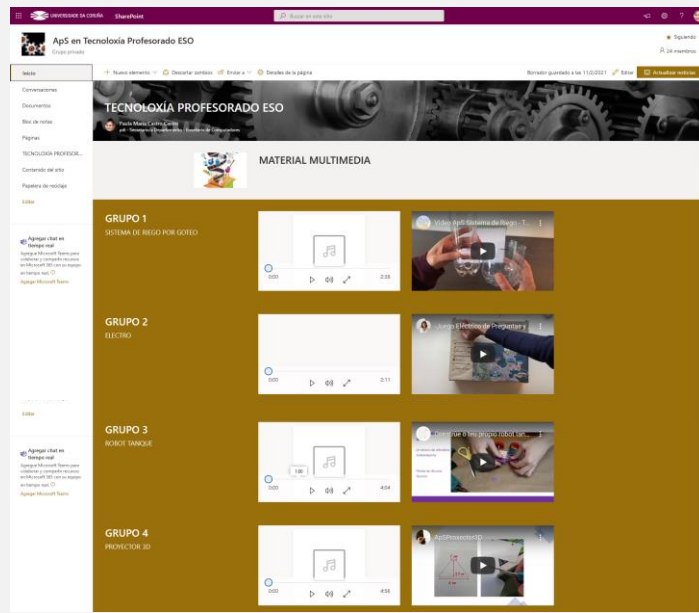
UNIVERSIDADE DA CORUÑA SharePoint

Buscar en este sitio

ApS en Tecnoloxía Profesorado ESO
Grupo privado

Siguiendo
24 miembros

Inicio
Conversaciones
Documentos
Bloc de notas
Páginas
TECNOLOXÍA PROFESOR...
Contenido del sitio
Papelera de reciclaje
Editar

+ Nuevo elemento | Descartar cambios | Enviar a | Detalles de la página

Borrador guardado a las 11/2/2021 | Editar | Actualizar noticia

TECNOLOXÍA PROFESORADO ESO
Paola María Castro Castro
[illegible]

MATERIAL MULTIMEDIA

Agregar chat en tiempo real
Agregue Microsoft Teams para colaborar y compartir recursos en Microsoft 365 con su equipo en tiempo real.
Agregar Microsoft Teams

GRUPO 1
SISTEMA DE RIEGO POR GOTEO
0:00 2:35
Vídeo ApS Sistema de Riego - T...

GRUPO 2
ELECTRO
0:00 2:11
Juego Eléctrico de Preguntas y ...

Editar

Agregar chat en tiempo real
Agregue Microsoft Teams para colaborar y compartir recursos en Microsoft 365 con su equipo en tiempo real.
Agregar Microsoft Teams

GRUPO 3
ROBOT TANQUE
0:00 4:04
Constrúe o teu propio robot tan...

GRUPO 4
PROYECTOR 3D
0:00 4:55
ApSProyector3D